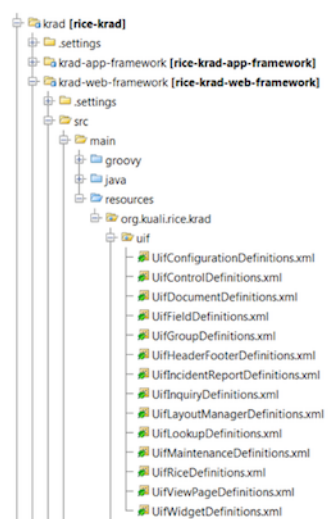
krad [rice-krad]
.settings
krad-app-framework [rice-krad-app-framework]
krad-web-framework [rice-krad-web-framework]
.settings
src
main
groovy
java
resources
org.kuali.rice.krad
uif
UifConfigurationDefinitions.xml
UifControlDefinitions.xml
UifDocumentDefinitions.xml
UifFieldDefinitions.xml
UifGroupDefinitions.xml
UifHeaderFooterDefinitions.xml
UifIncidentReportDefinitions.xml
UifInquiryDefinitions.xml
UifLayoutManagerDefinitions.xml
UifLookupDefinitions.xml
UifMaintenanceDefinitions.xml
UifRiceDefinitions.xml
UifViewPageDefinitions.xml
UifWidgetDefinitions.xml